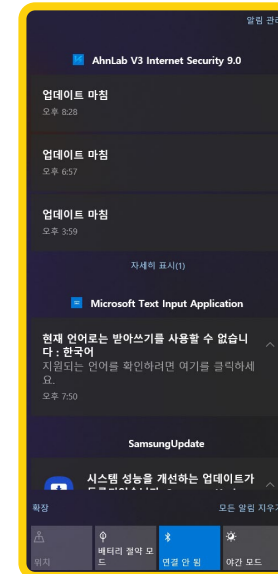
알림 관리

AhnLab V3 Internet Security 9.0

업데이트 마침
오후 8:28

업데이트 마침
오후 6:57

업데이트 마침
오후 3:59

자세히 표시(1)

Microsoft Text Input Application

현재 언어로는 받아쓰기를 사용할 수 없습니다 : 한국어
지원되는 언어를 확인하려면 여기를 클릭하세요.
오후 7:50

SamsungUpdate

시스템 성능을 개선하는 업데이트가 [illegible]

확장

모든 알림 지우기

위치

배터리 절약 모드

연결 안 됨

야간 모드